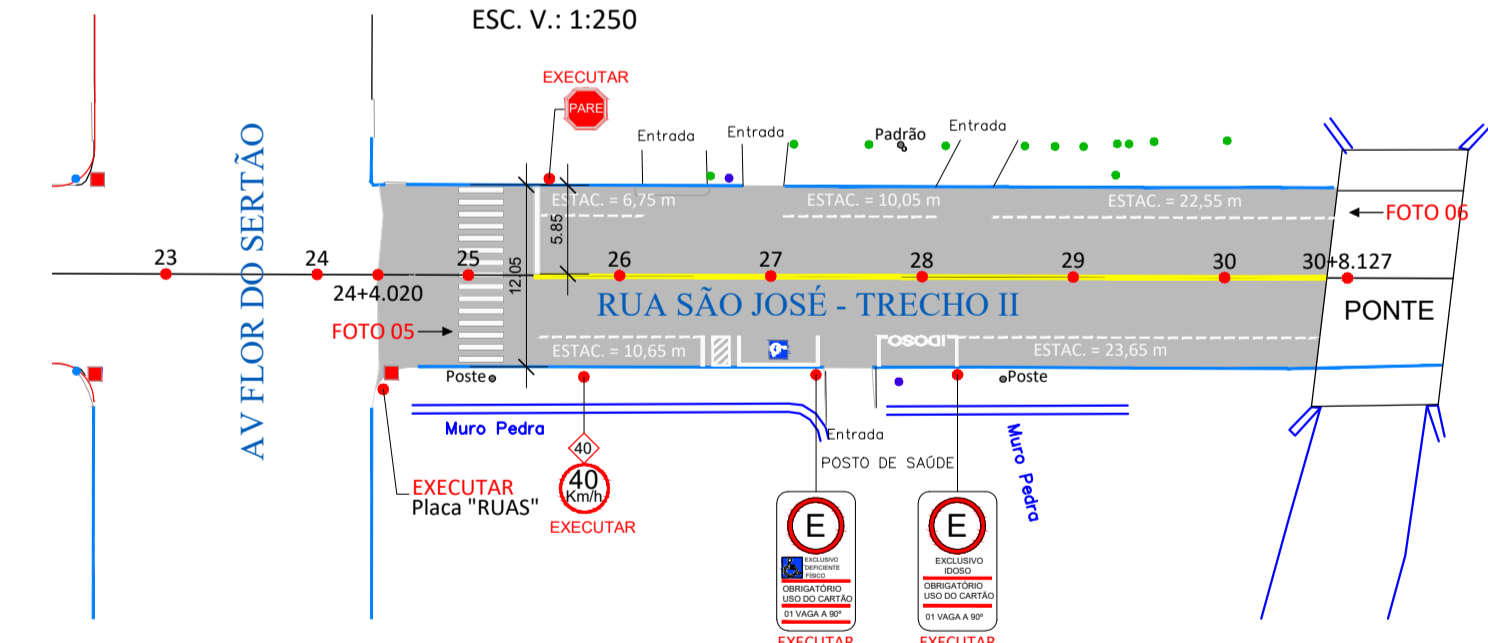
ESC. V.: 1:250

EXECUTAR

PARE

Entrada

Entrada

Padrão

Entrada

AV FLOR DO SERTÃO

ESTAC. = 6,75 m

ESTAC. = 10,05 m

ESTAC. = 22,55 m

FOTO 06

5.85

12.05

23

24

25

26

27

28

29

30

30+8.127

24+4.020

RUA SÃO JOSÉ - TRECHO II

PONTE

FOTO 05

ESTAC. = 10,65 m

IDOSO

ESTAC. = 23,65 m

Poste

Poste

Muro Pedra

Entrada

Muro Pedra

40

POSTO DE SAÚDE

40 Km/h

EXECUTAR

Placa "RUAS"

EXECUTAR

E

EXCLUSIVO DEFICIENTE FÍSICO

OBRIGATÓRIO USO DO CARTÃO

01 VAGA A 90º

EXECUTAR

E

EXCLUSIVO IDOSO

OBRIGATÓRIO USO DO CARTÃO

01 VAGA A 90º

EXECUTAR